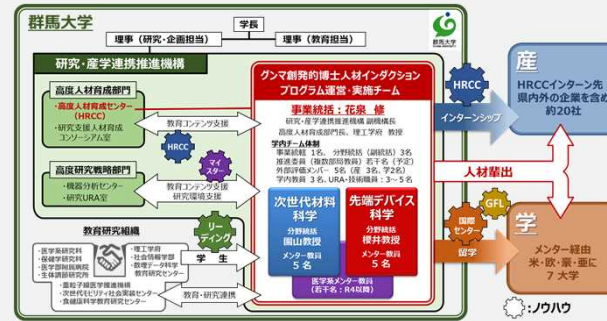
群馬大学

学長

理事（研究・企画担当）

理事（教育担当）

群馬大学

研究・産学連携推進機構

高度人材育成部門

・高度人材育成センター（HRCC）
・研究支援人材育成コンソーシアム室

教育コンテンツ支援

HRCC

マイスター

高度研究戦略部門

・機器分析センター
・研究URA室

教育コンテンツ支援
研究環境支援

リーディング

教育研究組織

・医学系研究科
・保健学研究科
・医学部附属病院
・生体調節研究所
・重粒子線医学推進機構
・次世代モビリティ社会実装研究センター
・食健康科学教育研究センター

・理工学府
・社会情報学部
・数理データ科学教育研究センター

学　生

教育・研究連携

グンマ創発的博士人材インダクションプログラム運営・実施チーム

事業統括：花泉　修
研究・産学連携推進機構　副機構長
高度人材育成部門長、理工学府　教授

学内チーム体制
事業統括 1名、分野統括（副統括）3名
推進委員（複数部局教員）若干名（予定）
外部評価メンバー 5名（産 3名、学2名）
学内教員 3名、URA・技術職員：3～5名

次世代材料科学
分野統括
園山教授
メンター教員
5　名

先端デバイス科学
分野統括
櫻井教授
メンター教員
5　名

医学系メンター教員
（若干名：R4以降）

インターンシップ

人材輩出

HRCC

国際センター

GFL

留学

産

HRCCインターン先
県内外の企業を含め
約20社

学

メンター経由
米・欧・豪・重に
7 大学

：ノウハウ